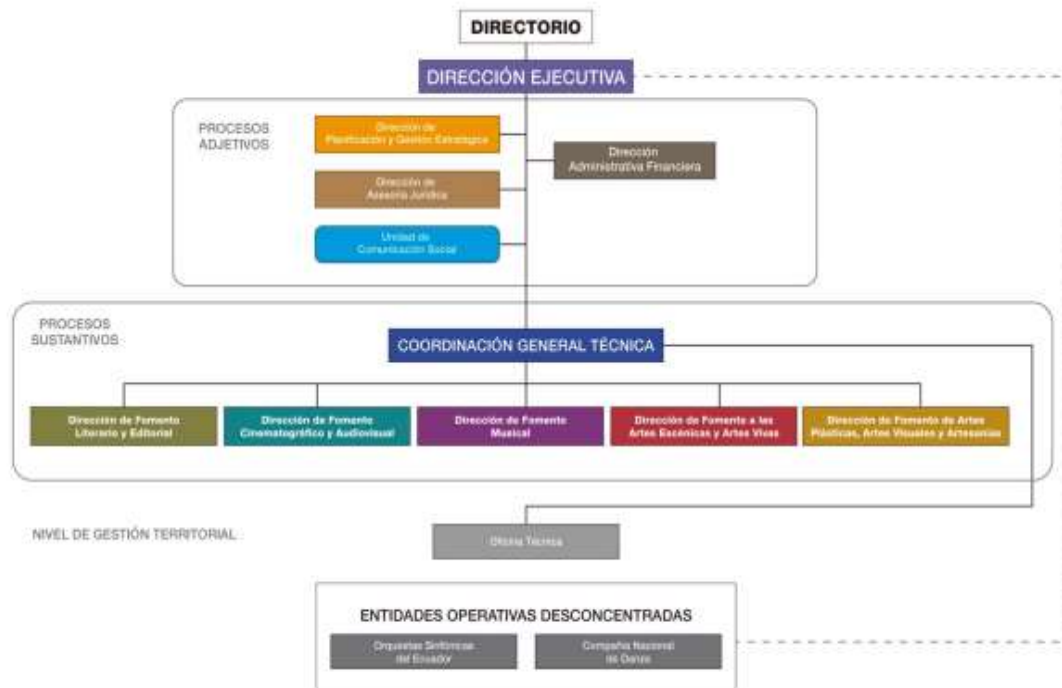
DIRECTORIO

DIRECCIÓN EJECUTIVA

PROCESOS ADJETIVOS

Dirección de Planificación y Gestión Estratégica

Dirección Administrativa Financiera

Dirección de Asesoría Jurídica

Unidad de Comunicación Social

PROCESOS SUSTANTIVOS

COORDINACIÓN GENERAL TÉCNICA

Dirección de Fomento Literario y Editorial

Dirección de Fomento Cinematográfico y Audiovisual

Dirección de Fomento Musical

Dirección de Fomento a las Artes Escénicas y Artes Vivas

Dirección de Fomento de Artes Plásticas, Artes Visuales y Artesanías

NIVEL DE GESTIÓN TERRITORIAL

Oficina Técnica

ENTIDADES OPERATIVAS DESCONCENTRADAS

Orquestas Sinfónicas del Ecuador

Compañía Nacional de Danza